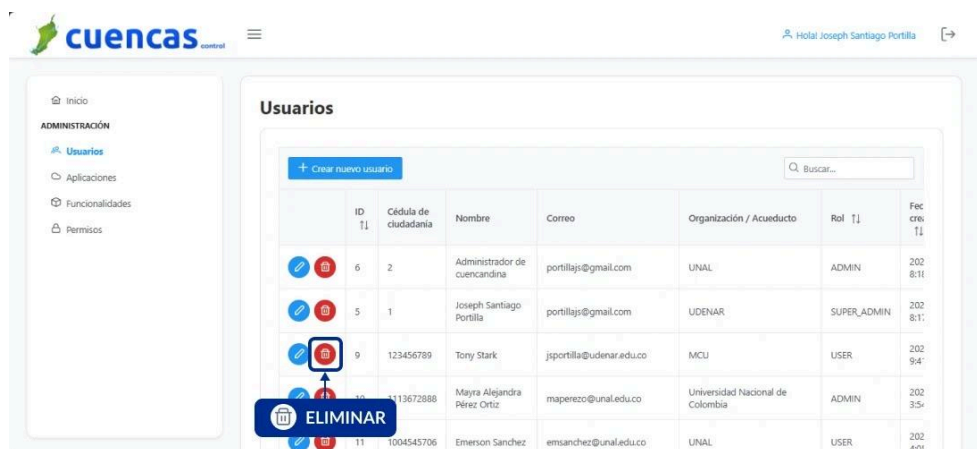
cuencas control

Hola! Joseph Santiago Portilla

Inicio
ADMINISTRACIÓN
Usuarios
Aplicaciones
Funcionalidades
Permisos

Usuarios

+ Crear nuevo usuario

Buscar...

| | ID ⇅ | Cédula de ciudadanía | Nombre | Correo | Organización / Acueducto | Rol ⇅ | Fec cre ⇅ |
|---|---|---|---|---|---|---|---|
| | 6 | 2 | Administrador de cuencandina | portillajs@gmail.com | UNAL | ADMIN | 202 8:1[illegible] |
| | 5 | 1 | Joseph Santiago Portilla | portillajs@gmail.com | UDENAR | SUPER_ADMIN | 202 8:1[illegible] |
| | 9 | 123456789 | Tony Stark | jsportilla@udenar.edu.co | MCU | USER | 202 9:4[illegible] |
| | 10 | 1113672888 | Mayra Alejandra Pérez Ortiz | maperezo@unal.edu.co | Universidad Nacional de Colombia | ADMIN | 202 3:5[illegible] |
| | 11 | 1004545706 | Emerson Sanchez | emsanchez@unal.edu.co | UNAL | USER | 202 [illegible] |

ELIMINAR